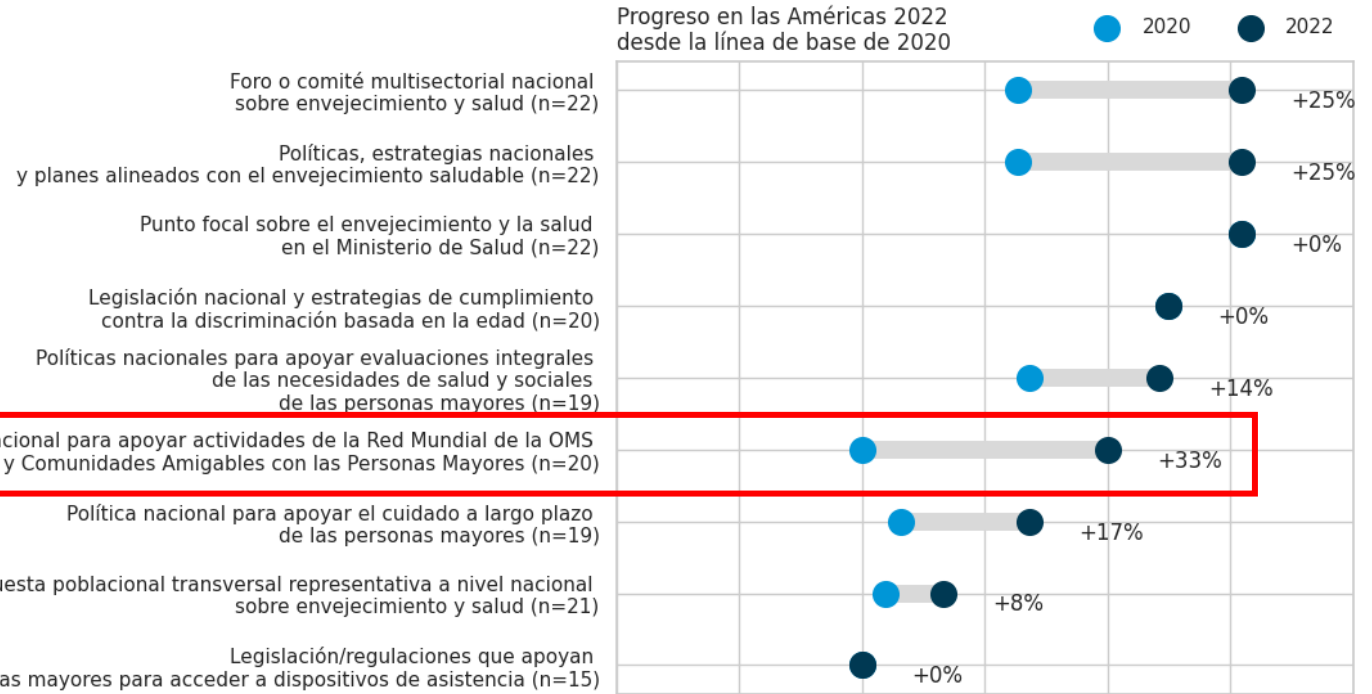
Progreso en las Américas 2022
desde la línea de base de 2020

2020   2022

Foro o comité multisectorial nacional sobre envejecimiento y salud (n=22)
+25%

Políticas, estrategias nacionales y planes alineados con el envejecimiento saludable (n=22)
+25%

Punto focal sobre el envejecimiento y la salud en el Ministerio de Salud (n=22)
+0%

Legislación nacional y estrategias de cumplimiento contra la discriminación basada en la edad (n=20)
+0%

Políticas nacionales para apoyar evaluaciones integrales de las necesidades de salud y sociales de las personas mayores (n=19)
+14%

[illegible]nacional para apoyar actividades de la Red Mundial de la OMS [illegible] y Comunidades Amigables con las Personas Mayores (n=20)
+33%

Política nacional para apoyar el cuidado a largo plazo de las personas mayores (n=19)
+17%

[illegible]uesta poblacional transversal representativa a nivel nacional sobre envejecimiento y salud (n=21)
+8%

Legislación/regulaciones que apoyan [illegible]as mayores para acceder a dispositivos de asistencia (n=15)
+0%